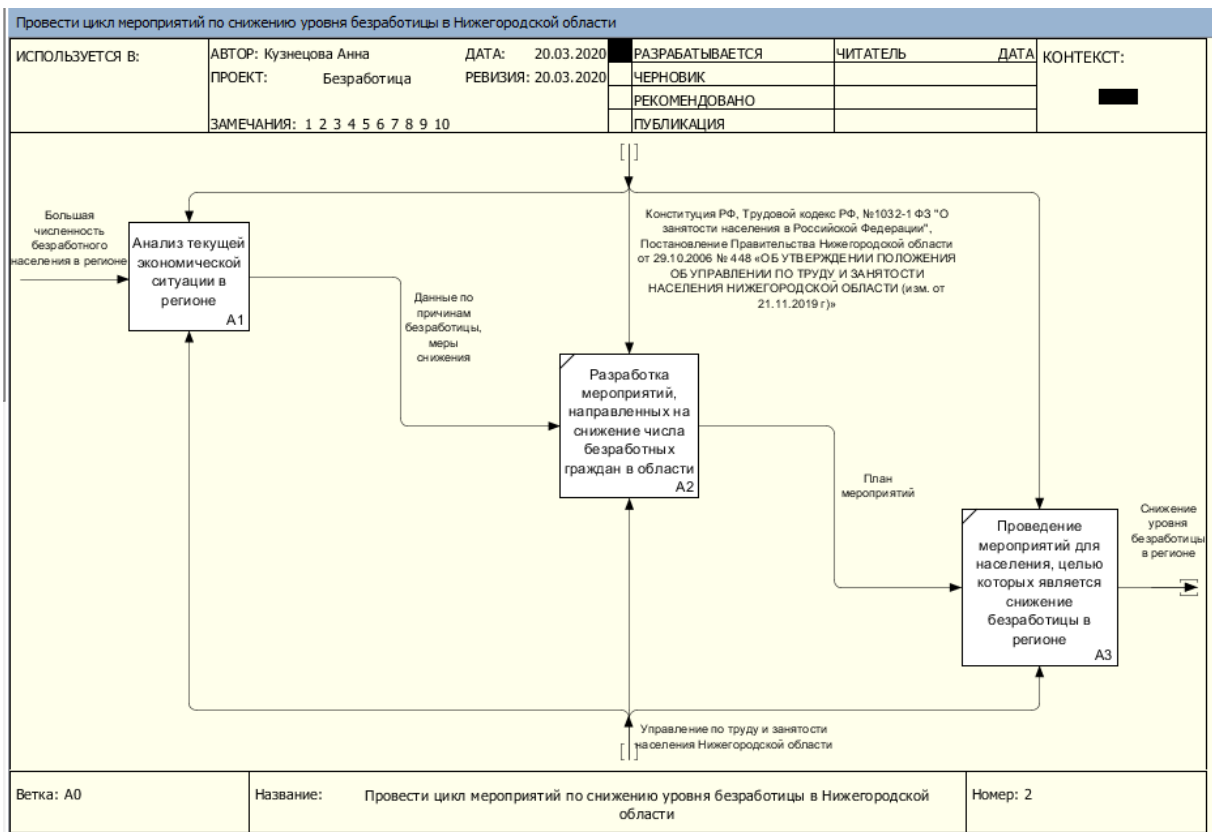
Провести цикл мероприятий по снижению уровня безработицы в Нижегородской области

| ИСПОЛЬЗУЕТСЯ В: | АВТОР: Кузнецова Анна ПРОЕКТ: Безработица ЗАМЕЧАНИЯ: 1 2 3 4 5 6 7 8 9 10 | ДАТА: 20.03.2020 РЕВИЗИЯ: 20.03.2020 | РАЗРАБАТЫВАЕТСЯ | ЧИТАТЕЛЬ | ДАТА | КОНТЕКСТ: |
|---|---|---|---|---|---|---|
| | | | ЧЕРНОВИК | | | |
| | | | РЕКОМЕНДОВАНО | | | |
| | | | ПУБЛИКАЦИЯ | | | |

Большая численность безработного населения в регионе

Анализ текущей экономической ситуации в регионе
A1

Данные по причинам безработицы, меры снижения

Конституция РФ, Трудовой кодекс РФ, №1032-1 ФЗ "О занятости населения в Российской Федерации", Постановление Правительства Нижегородской области от 29.10.2006 № 448 «ОБ УТВЕРЖДЕНИИ ПОЛОЖЕНИЯ ОБ УПРАВЛЕНИИ ПО ТРУДУ И ЗАНЯТОСТИ НАСЕЛЕНИЯ НИЖЕГОРОДСКОЙ ОБЛАСТИ (изм. от 21.11.2019 г)»

Разработка мероприятий, направленных на снижение числа безработных граждан в области
A2

План мероприятий

Проведение мероприятий для населения, целью которых является снижение безработицы в регионе
A3

Снижение уровня безработицы в регионе

Управление по труду и занятости населения Нижегородской области

| Ветка: A0 | Название: Провести цикл мероприятий по снижению уровня безработицы в Нижегородской области | Номер: 2 |
|---|---|---|